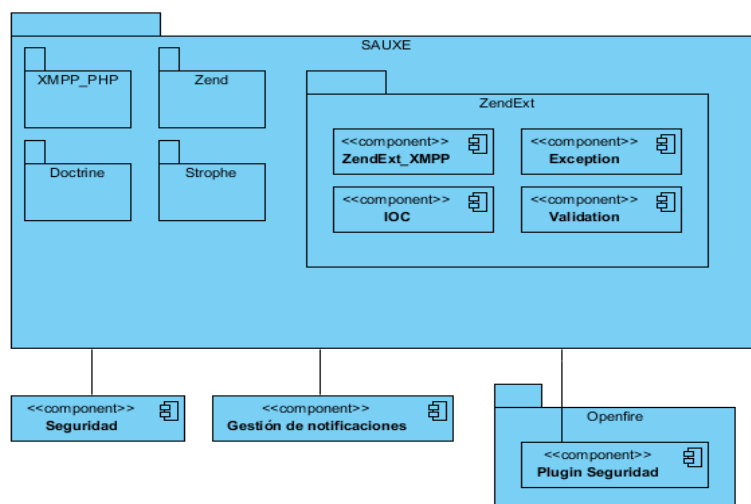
SAUXE

XMPP_PHP

Zend

Doctrine

Strophe

ZendExt

<<component>>
ZendExt_XMPP

<<component>>
Exception

<<component>>
IOC

<<component>>
Validation

<<component>>
Seguridad

<<component>>
Gestión de notificaciones

Openfire

<<component>>
Plugin Seguridad